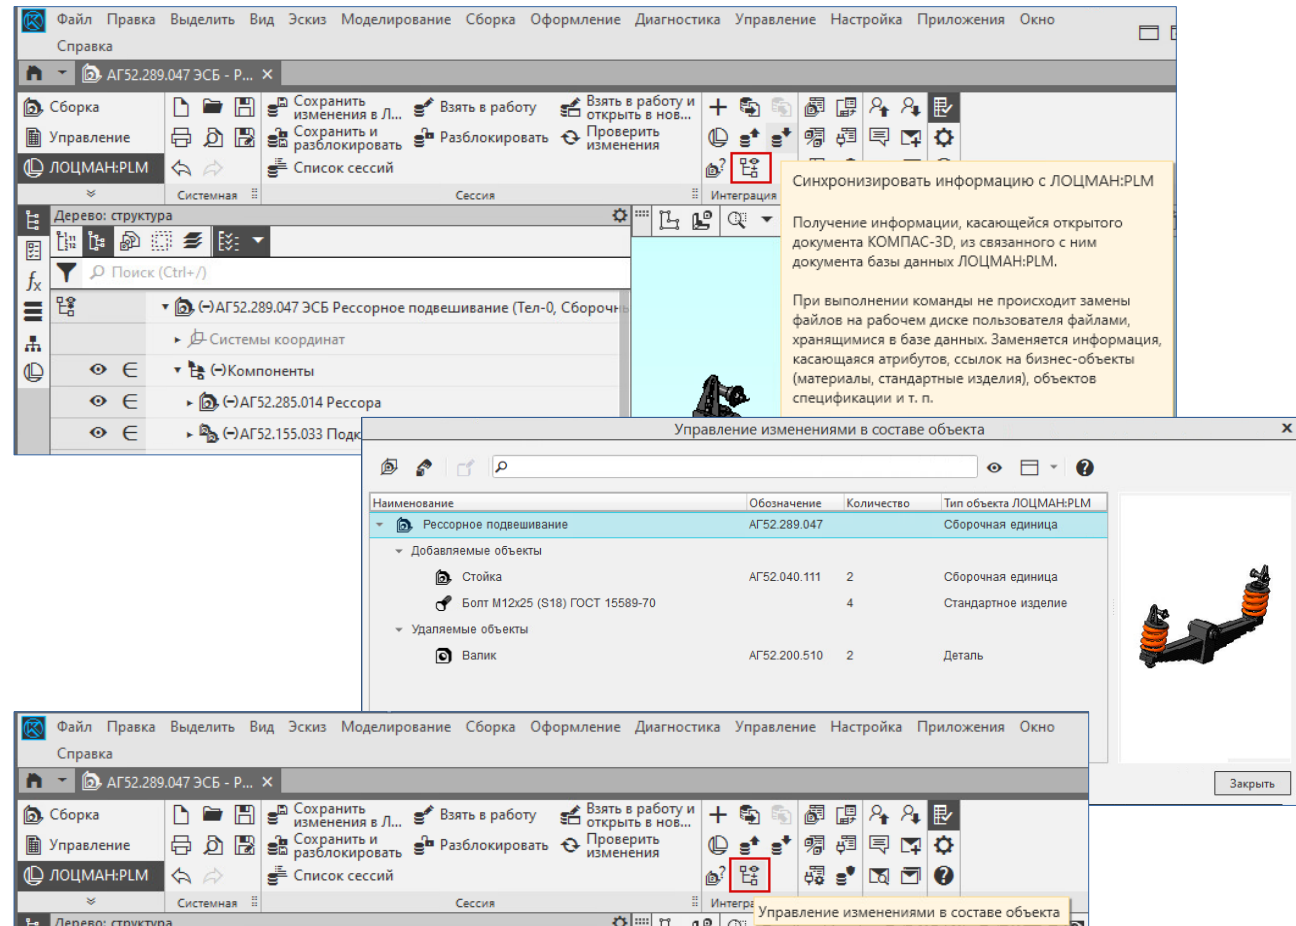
Файл Правка Выделить Вид Эскиз Моделирование Сборка Оформление Диагностика Управление Настройка Приложения Окно Справка

АГ52.289.047 ЭСБ - Р... ×

Сборка
Управление
ЛОЦМАН:PLM

Сохранить изменения в Л...
Сохранить и разблокировать
Список сессий
Взять в работу
Разблокировать
Взять в работу и открыть в нов...
Проверить изменения

Системная
Сессия
Интеграция

Синхронизировать информацию с ЛОЦМАН:PLM

Получение информации, касающейся открытого документа КОМПАС-3D, из связанного с ним документа базы данных ЛОЦМАН:PLM.

При выполнении команды не происходит замены файлов на рабочем диске пользователя файлами, хранящимися в базе данных. Заменяется информация, касающаяся атрибутов, ссылок на бизнес-объекты (материалы, стандартные изделия), объектов спецификации и т. п.

Дерево: структура

Поиск (Ctrl+/)

(-)АГ52.289.047 ЭСБ Рессорное подвешивание (Тел-0, Сборочн
Системы координат
(-)Компоненты
(-)АГ52.285.014 Рессора
(-)АГ52.155.033 Подк

Управление изменениями в составе объекта

| Наименование | Обозначение | Количество | Тип объекта ЛОЦМАН:PLM |
|---|---|---|---|
| Рессорное подвешивание | АГ52.289.047 | | Сборочная единица |
| Добавляемые объекты | | | |
| Стойка | АГ52.040.111 | 2 | Сборочная единица |
| Болт М12х25 (S18) ГОСТ 15589-70 | | 4 | Стандартное изделие |
| Удаляемые объекты | | | |
| Валик | АГ52.200.510 | 2 | Деталь |

Закрыть

Файл Правка Выделить Вид Эскиз Моделирование Сборка Оформление Диагностика Управление Настройка Приложения Окно Справка

АГ52.289.047 ЭСБ - Р... ×

Сборка
Управление
ЛОЦМАН:PLM

Сохранить изменения в Л...
Сохранить и разблокировать
Список сессий
Взять в работу
Разблокировать
Взять в работу и открыть в нов...
Проверить изменения

Системная
Сессия
Интегра

Управление изменениями в составе объекта

Дерево: структура